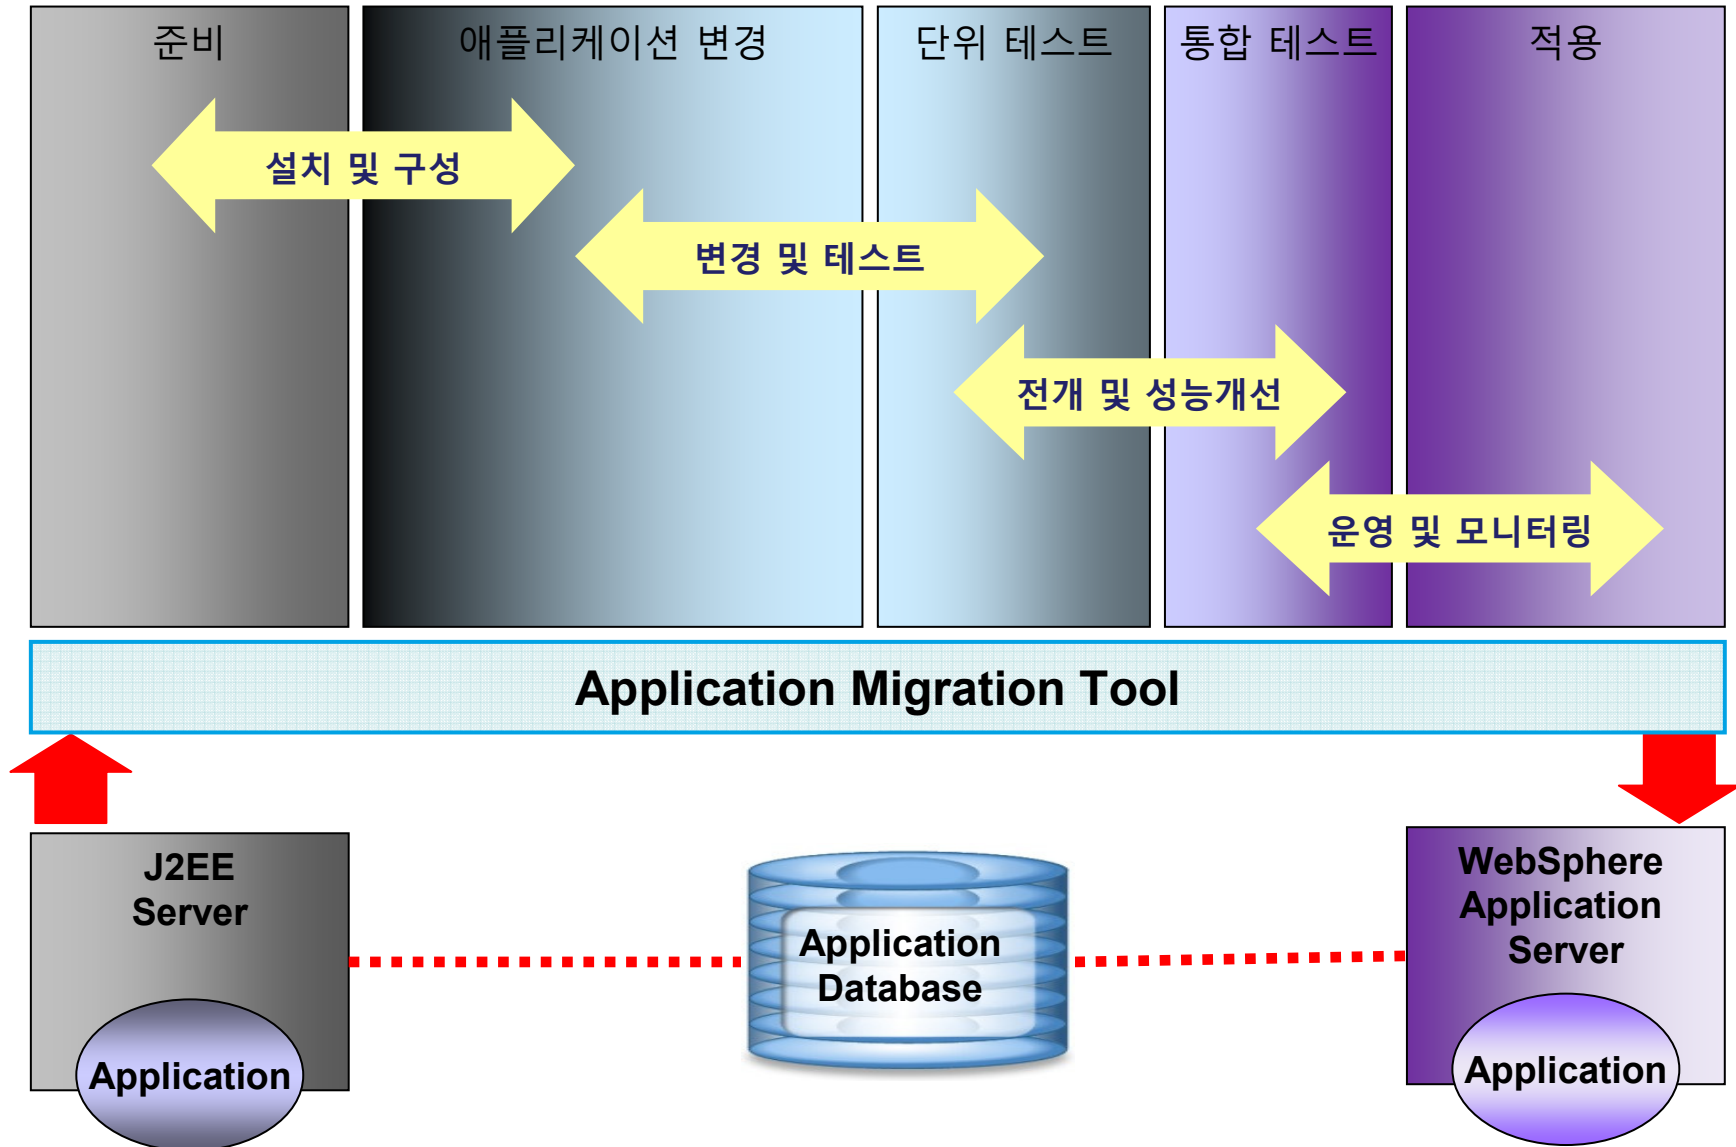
준비

애플리케이션 변경

단위 테스트

통합 테스트

적용

설치 및 구성

변경 및 테스트

전개 및 성능개선

운영 및 모니터링

Application Migration Tool

J2EE Server

Application

Application Database

WebSphere Application Server

Application